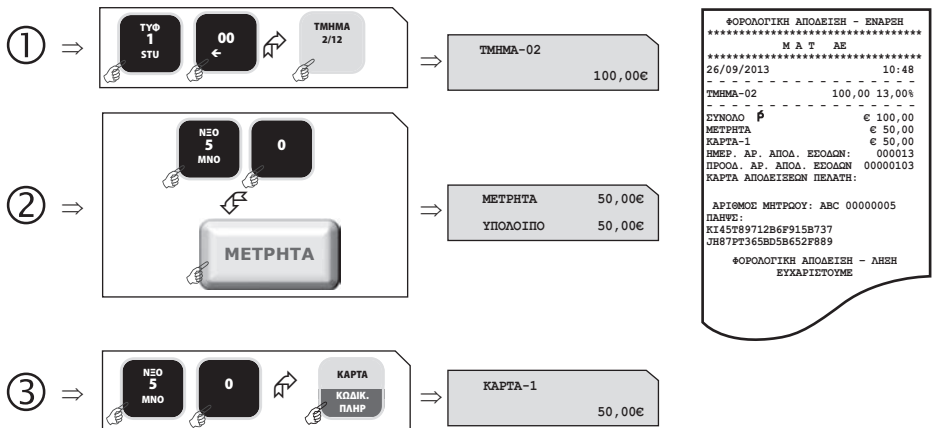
① ⇒ ΤΥΦ 1 STU 00 ← ΤΜΗΜΑ 2/12 ⇒ ΤΜΗΜΑ-02 100,00€

② ⇒ ΝΞΟ 5 ΜΝΟ 0 ΜΕΤΡΗΤΑ ⇒ ΜΕΤΡΗΤΑ 50,00€ ΥΠΟΛΟΙΠΟ 50,00€

③ ⇒ ΝΞΟ 5 ΜΝΟ 0 ΚΑΡΤΑ ΚΩΔΙΚ. ΠΛΗΡ ⇒ ΚΑΡΤΑ-1 50,00€

ΦΟΡΟΛΟΓΙΚΗ ΑΠΟΔΕΙΞΗ - ΕΝΑΡΞΗ
**********************************
Μ Α Τ ΑΕ
**********************************
26/09/2013 10:48
- - - - - - - - - - - - - - - -
ΤΜΗΜΑ-02 100,00 13,00%
- - - - - - - - - - - - - - - -
ΣΥΝΟΛΟ € 100,00
ΜΕΤΡΗΤΑ € 50,00
ΚΑΡΤΑ-1 € 50,00
ΗΜΕΡ. ΑΡ. ΑΠΟΔ. ΕΣΟΔΩΝ: 000013
ΠΡΟΟΔ. ΑΡ. ΑΠΟΔ. ΕΣΟΔΩΝ 00000103
ΚΑΡΤΑ ΑΠΟΔΕΙΞΕΩΝ ΠΕΛΑΤΗ:

ΑΡΙΘΜΟΣ ΜΗΤΡΩΟΥ: ABC 00000005
ΠΑΗΨΞ:
KI45T89712B6F915B737
JH87PT365BD5B652F889

ΦΟΡΟΛΟΓΙΚΗ ΑΠΟΔΕΙΞΗ - ΛΗΞΗ
ΕΥΧΑΡΙΣΤΟΥΜΕ